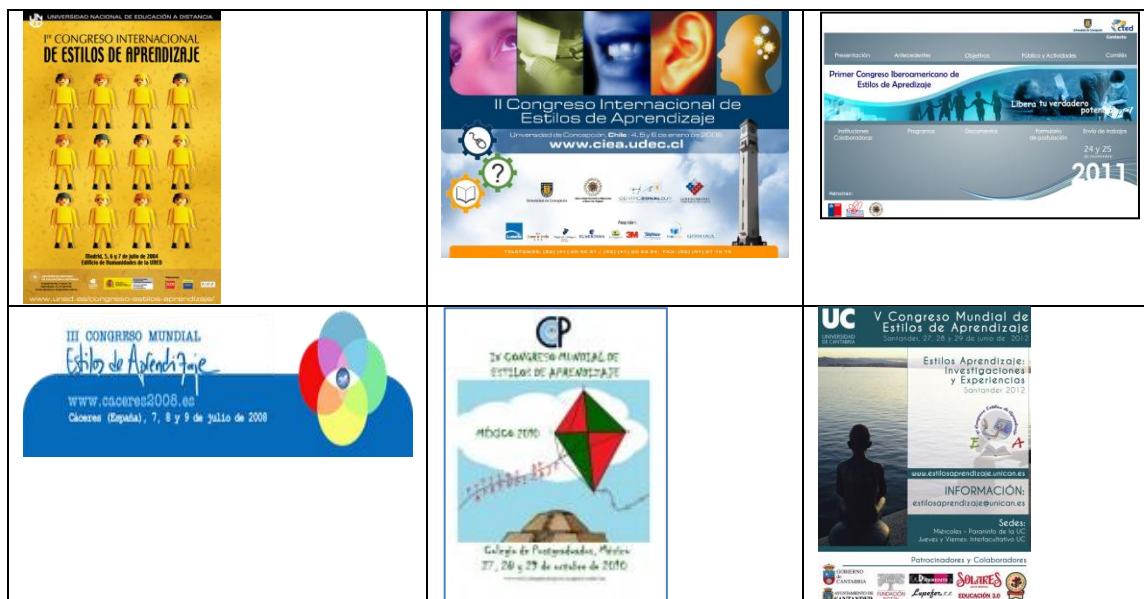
| | | |
|---|---|---|
| UNIVERSIDAD NACIONAL DE EDUCACIÓN A DISTANCIA<br>I$^{er}$ CONGRESO INTERNACIONAL DE ESTILOS DE APRENDIZAJE<br>Madrid, 5, 6 y 7 de julio de 2004<br>Edificio de Humanidades de la UNED<br>www.uned.es/congreso-estilos-aprendizaje/ | II Congreso Internacional de Estilos de Aprendizaje<br>Universidad de Concepción, Chile · 4, 5 y 6 de enero de 2006<br>www.ciea.udec.cl<br>Universidad de Concepción<br>Auspician:<br>3M<br>TELÉFONOS: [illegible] | Contacto<br>Presentación Antecedentes Objetivos Público y Actividades Comités<br>Primer Congreso Iberoamericano de Estilos de Apredizaje<br>Libera tu verdadero potencial<br>Instituciones Colaboradoras Programa Documentos Formulario de postulación Envío de trabajos<br>24 y 25 de noviembre<br>2011<br>Patrocinan: |
| III CONGRESO MUNDIAL Estilos de Aprendizaje<br>www.caceres2008.es<br>Cáceres (España), 7, 8 y 9 de julio de 2008 | CP<br>IV CONGRESO MUNDIAL DE ESTILOS DE APRENDIZAJE<br>MÉXICO 2010<br>Colegio de Postgraduados, México<br>27, 28 y 29 de octubre de 2010 | UC UNIVERSIDAD DE CANTABRIA<br>V Congreso Mundial de Estilos de Aprendizaje<br>Santander, 27, 28 y 29 de junio de 2012<br>Estilos Aprendizaje: Investigaciones y Experiencias<br>Santander 2012<br>www.estilosaprendizaje.unican.es<br>INFORMACIÓN:<br>estilosaprendizaje@unican.es<br>Sedes:<br>Miércoles - Paraninfo de la UC<br>Jueves y Viernes: Interfacultativo UC<br>Patrocinadores y Colaboradores<br>GOBIERNO de CANTABRIA<br>AYUNTAMIENTO DE SANTANDER<br>FUNDACIÓN<br>Lupafor<br>SOLARES<br>EDUCACIÓN 3.0 |